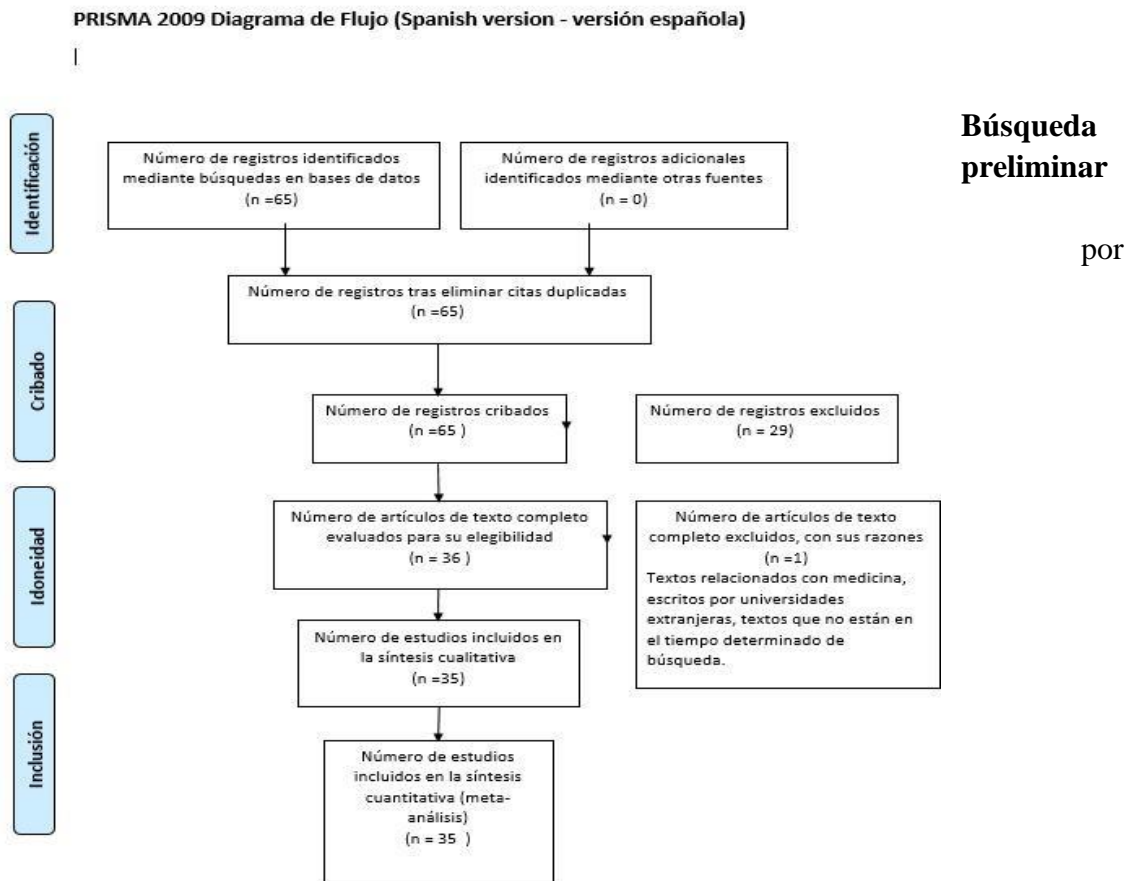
PRISMA 2009 Diagrama de Flujo (Spanish version - versión española)

Identificación

Número de registros identificados mediante búsquedas en bases de datos (n =65)

Número de registros adicionales identificados mediante otras fuentes (n = 0)

Búsqueda preliminar

por

Número de registros tras eliminar citas duplicadas (n =65)

Cribado

Número de registros cribados (n =65 )

Número de registros excluidos (n = 29)

Idoneidad

Número de artículos de texto completo evaluados para su elegibilidad (n = 36 )

Número de artículos de texto completo excluidos, con sus razones (n =1)
Textos relacionados con medicina, escritos por universidades extranjeras, textos que no están en el tiempo determinado de búsqueda.

Número de estudios incluidos en la síntesis cualitativa (n =35)

Inclusión

Número de estudios incluidos en la síntesis cuantitativa (meta-análisis) (n = 35 )